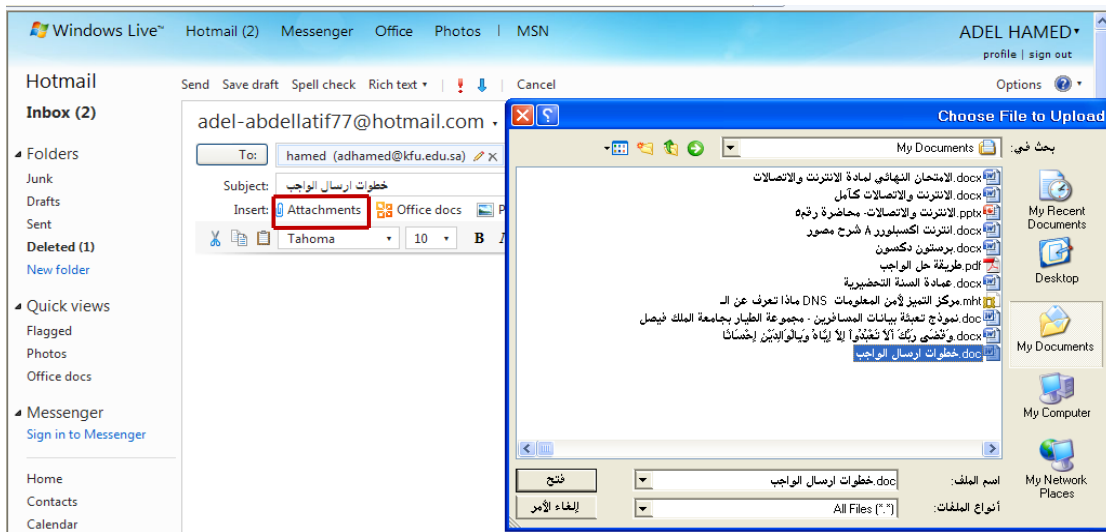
Windows Live™ Hotmail (2) Messenger Office Photos | MSN

ADEL HAMED
profile | sign out

Hotmail
Inbox (2)

Send Save draft Spell check Rich text Cancel

Options

adel-abdellatif77@hotmail.com

To: hamed (adhamed@kfu.edu.sa)

Subject: خطوات ارسال الواجب

Insert: Attachments Office docs P

Tahoma 10 B

Folders
Junk
Drafts
Sent
Deleted (1)
New folder

Quick views
Flagged
Photos
Office docs

Messenger
Sign in to Messenger

Home
Contacts
Calendar

Choose File to Upload

بحث في: My Documents

الامتحان النهائي لمادة الانترنت والاتصالات.docx
الانترنت والاتصالات كآمل.docx
الانترنت والاتصالات- محاضرة رقم8.pptx
انترنت اكسبلورر 8 شرح مصور.docx
برستون دكسون.docx
طريقة حل الواجب.pdf
عمادة السنة التحضيرية.docx
مركز التميز لأمن المعلومات DNS ماذا تعرف عن الـ.mht
نموذج تعبئة بيانات المسافرين - مجموعة الطيار بجامعة الملك فيصل.doc
وَقَضَى رَبُّكَ أَلاَّ تَعْبُدُواْ إِلاَّ إِيَّاهُ وَبِالْوَالِدَيْنِ إِحْسَانًا.docx
خطوات ارسال الواجب.doc

My Recent Documents
Desktop
My Documents
My Computer
My Network Places

اسم الملف: خطوات ارسال الواجب.doc
أنواع الملفات: All Files (*.*)

فتح
إلغاء الأمر